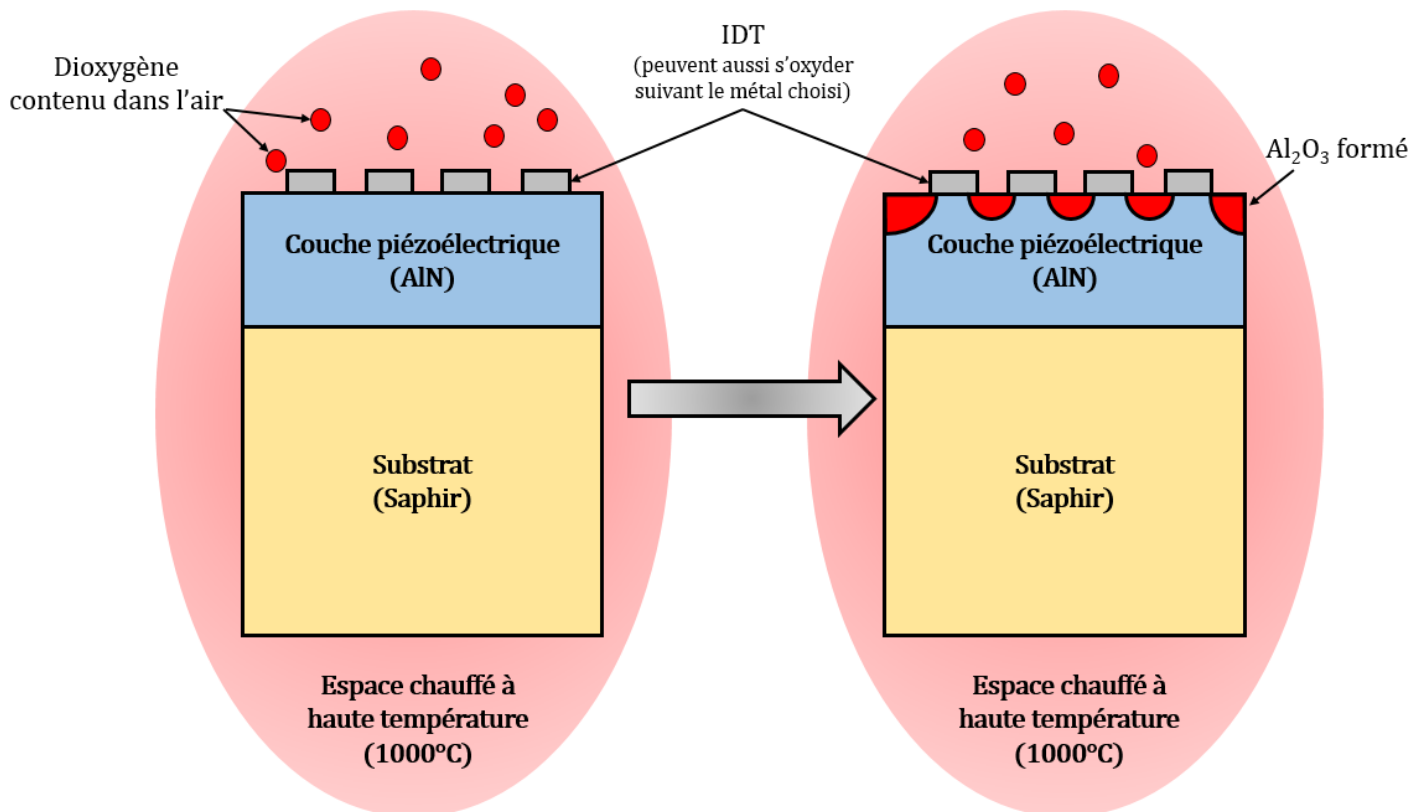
Dioxygène contenu dans l'air

IDT
(peuvent aussi s'oxyder suivant le métal choisi)

$Al_2O_3$ formé

Couche piézoélectrique
(AlN)

Substrat
(Saphir)

Espace chauffé à haute température
(1000°C)

Couche piézoélectrique
(AlN)

Substrat
(Saphir)

Espace chauffé à haute température
(1000°C)